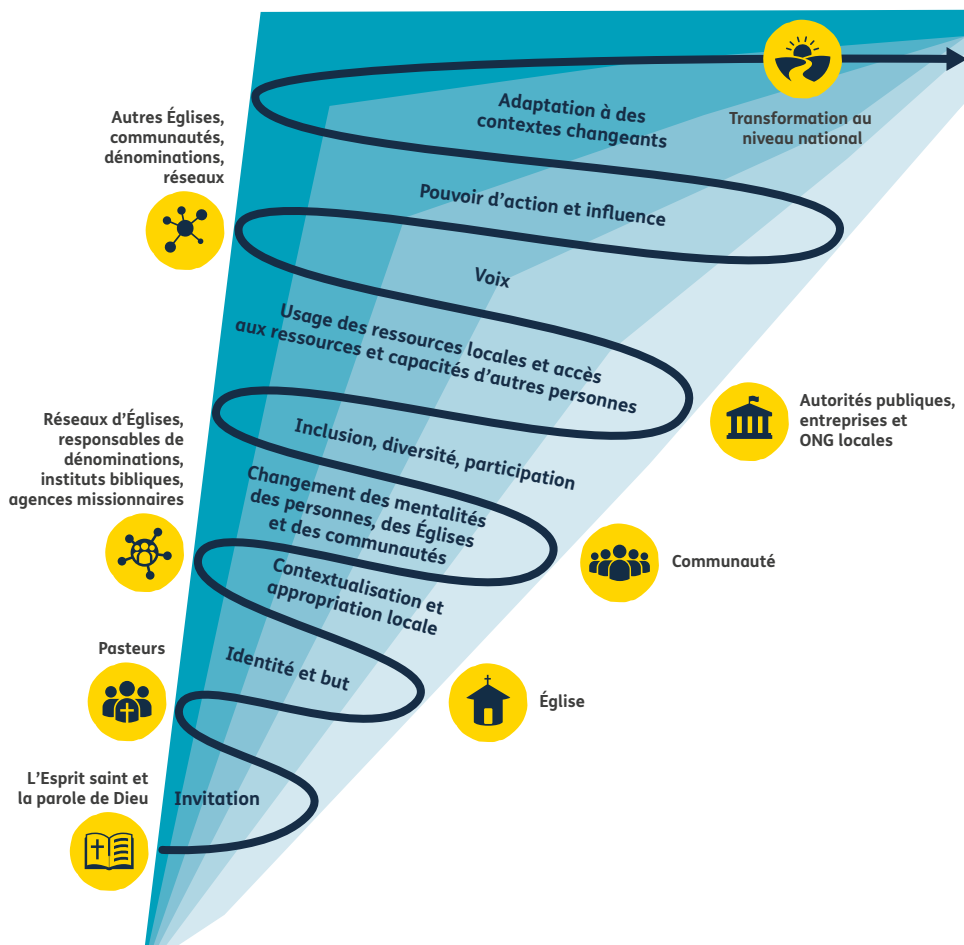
Autres Églises, communautés, dénominations, réseaux

Adaptation à des contextes changeants

Transformation au niveau national

Pouvoir d'action et influence

Voix

Usage des ressources locales et accès aux ressources et capacités d'autres personnes

Autorités publiques, entreprises et ONG locales

Réseaux d'Églises, responsables de dénominations, instituts bibliques, agences missionnaires

Inclusion, diversité, participation

Changement des mentalités des personnes, des Églises et des communautés

Communauté

Contextualisation et appropriation locale

Pasteurs

Identité et but

Église

L'Esprit saint et la parole de Dieu

Invitation